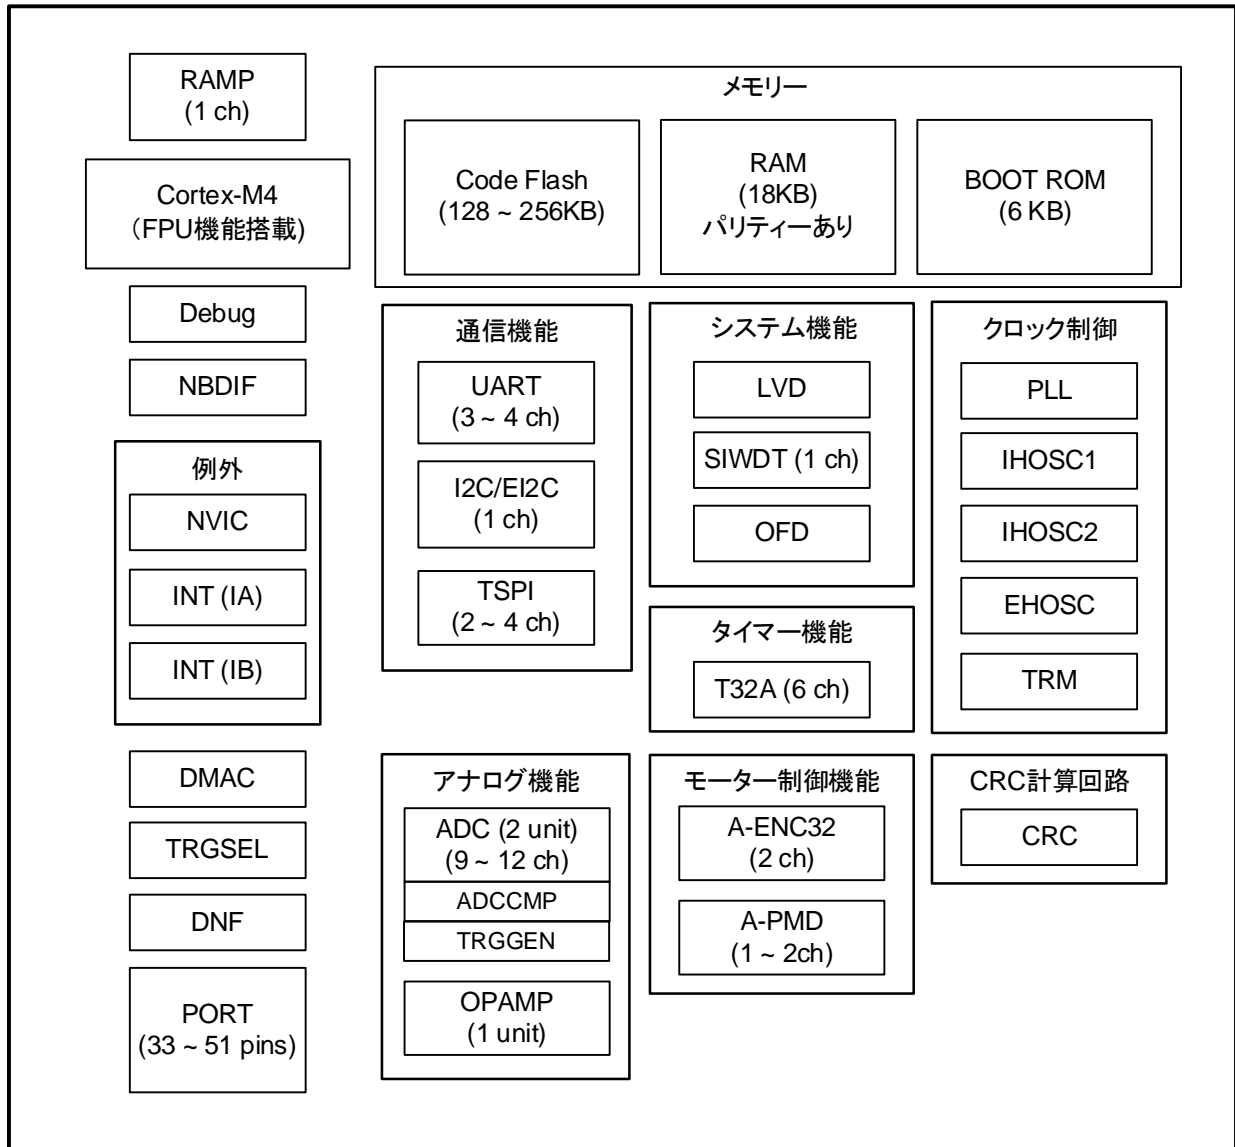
RAMP
(1 ch)

Cortex-M4
(FPU機能搭載)

Debug

NBDIF

例外

NVIC

INT (IA)

INT (IB)

DMAC

TRGSEL

DNF

PORT
(33 ~ 51 pins)

メモリー

Code Flash
(128 ~ 256KB)

RAM
(18KB)
パリティーあり

BOOT ROM
(6 KB)

通信機能

UART
(3 ~ 4 ch)

I2C/EI2C
(1 ch)

TSPI
(2 ~ 4 ch)

システム機能

LVD

SIWDT (1 ch)

OFD

タイマー機能

T32A (6 ch)

クロック制御

PLL

IHOSC1

IHOSC2

EHOSC

TRM

アナログ機能

ADC (2 unit)
(9 ~ 12 ch)

ADCCMP

TRGGEN

OPAMP
(1 unit)

モーター制御機能

A-ENC32
(2 ch)

A-PMD
(1 ~ 2ch)

CRC計算回路

CRC